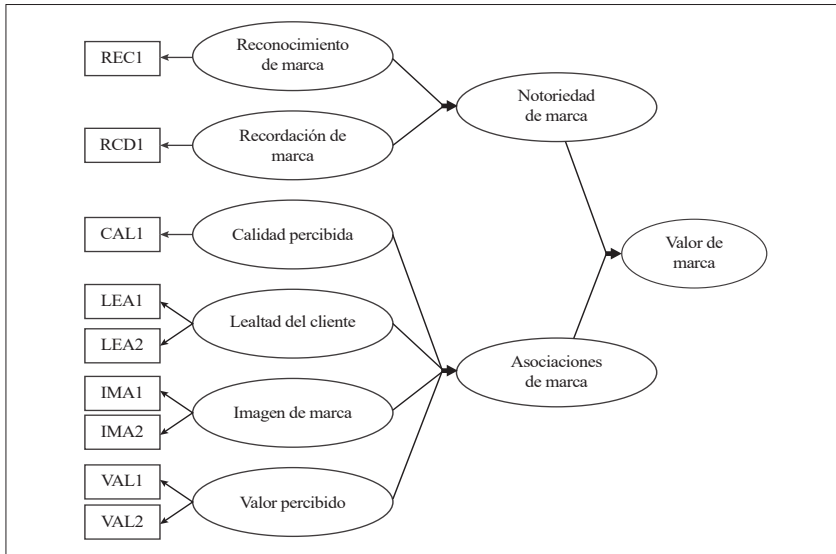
REC1
Reconocimiento de marca
RCD1
Recordación de marca
Notoriedad de marca
CAL1
Calidad percibida
Valor de marca
LEA1
LEA2
Lealtad del cliente
Asociaciones de marca
IMA1
IMA2
Imagen de marca
VAL1
VAL2
Valor percibido